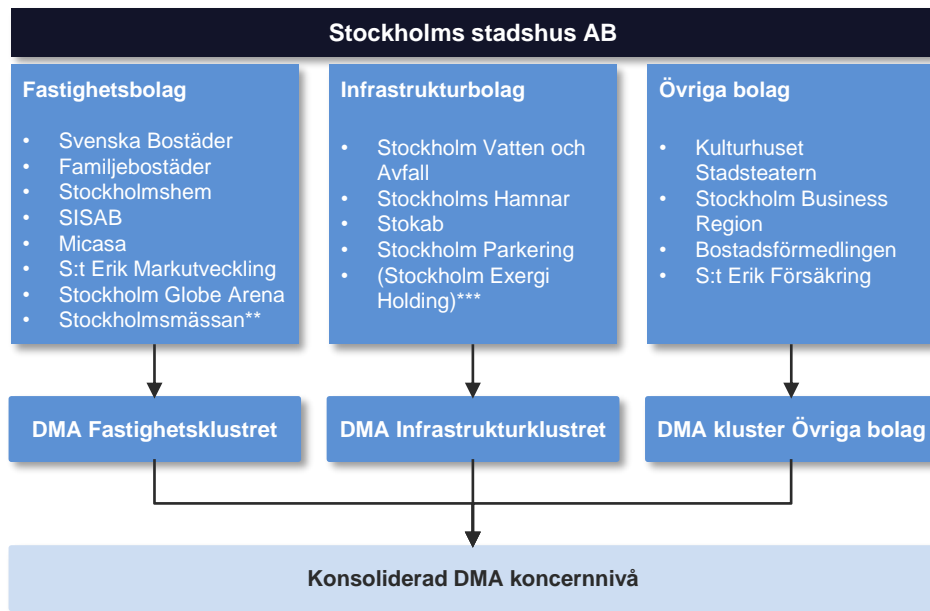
Stockholms stadshus AB

Fastighetsbolag

- Svenska Bostäder
- Familjebostäder
- Stockholmshem
- SISAB
- Micasa
- S:t Erik Markutveckling
- Stockholm Globe Arena
- Stockholmsmässan**

Infrastrukturbolag

- Stockholm Vatten och Avfall
- Stockholms Hamnar
- Stokab
- Stockholm Parkering
- (Stockholm Exergi Holding)***

Övriga bolag

- Kulturhuset Stadsteatern
- Stockholm Business Region
- Bostadsförmedlingen
- S:t Erik Försäkring

DMA Fastighetsklustret

DMA Infrastrukturklustret

DMA kluster Övriga bolag

Konsoliderad DMA koncernnivå